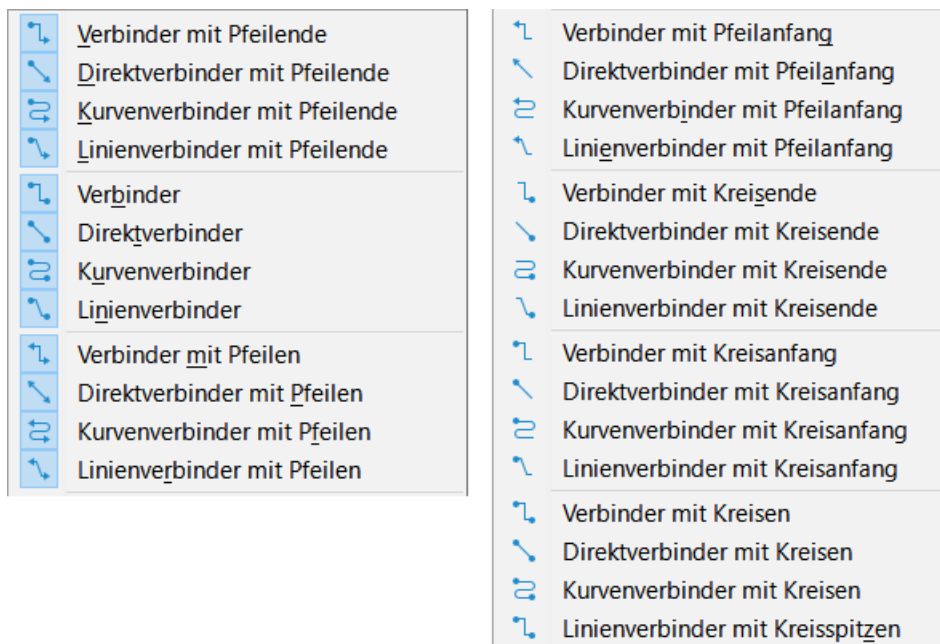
Verbinder mit Pfeilende
Direktverbinder mit Pfeilende
Kurvenverbinder mit Pfeilende
Linienverbinder mit Pfeilende

Verbinder
Direktverbinder
Kurvenverbinder
Linienverbinder

Verbinder mit Pfeilen
Direktverbinder mit Pfeilen
Kurvenverbinder mit Pfeilen
Linienverbinder mit Pfeilen

Verbinder mit Pfeilanfang
Direktverbinder mit Pfeilanfang
Kurvenverbinder mit Pfeilanfang
Linienverbinder mit Pfeilanfang

Verbinder mit Kreisende
Direktverbinder mit Kreisende
Kurvenverbinder mit Kreisende
Linienverbinder mit Kreisende

Verbinder mit Kreisanfang
Direktverbinder mit Kreisanfang
Kurvenverbinder mit Kreisanfang
Linienverbinder mit Kreisanfang

Verbinder mit Kreisen
Direktverbinder mit Kreisen
Kurvenverbinder mit Kreisen
Linienverbinder mit Kreisspitzen